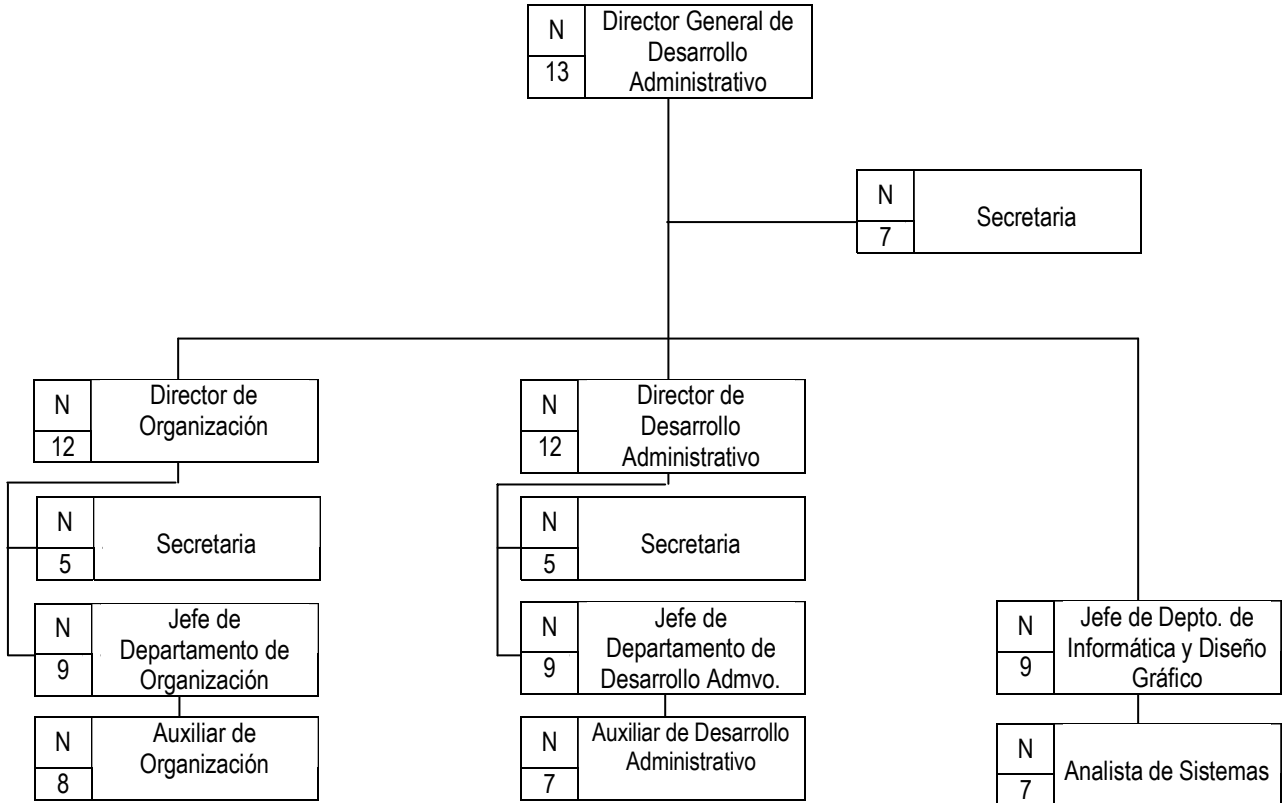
N
13
Director General de Desarrollo Administrativo

N
7
Secretaria

N
12
Director de Organización

N
5
Secretaria

N
9
Jefe de Departamento de Organización

N
8
Auxiliar de Organización

N
12
Director de Desarrollo Administrativo

N
5
Secretaria

N
9
Jefe de Departamento de Desarrollo Admvo.

N
7
Auxiliar de Desarrollo Administrativo

N
9
Jefe de Depto. de Informática y Diseño Gráfico

N
7
Analista de Sistemas